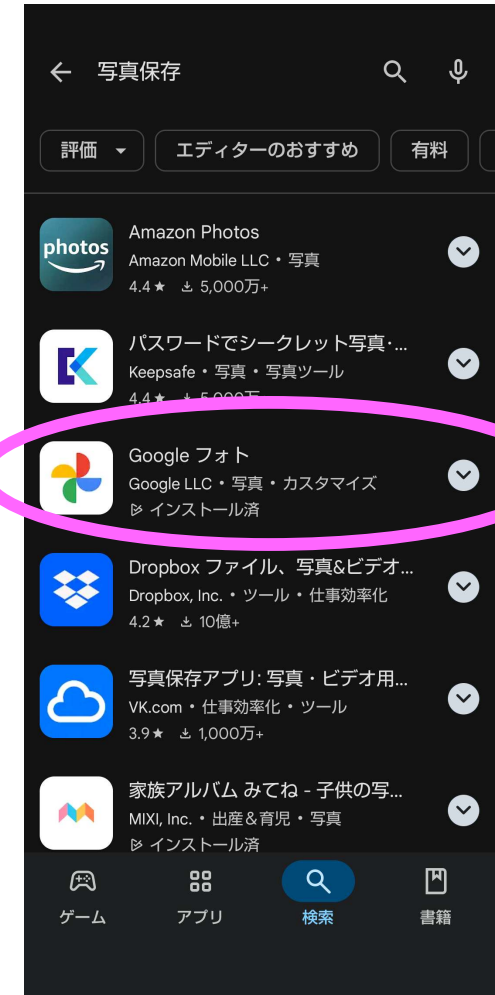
← 写真保存

評価 ▾ エディターのおすすめ 有料

photos
Amazon Photos
Amazon Mobile LLC • 写真
4.4★ 5,000万+

パスワードでシークレット写真･...
Keepsafe • 写真 • 写真ツール
4.4★ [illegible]

Google フォト
Google LLC • 写真 • カスタマイズ
インストール済

Dropbox ファイル、写真&ビデオ...
Dropbox, Inc. • ツール • 仕事効率化
4.2★ 10億+

写真保存アプリ: 写真・ビデオ用...
VK.com • 仕事効率化 • ツール
3.9★ 1,000万+

家族アルバム みてね - 子供の写...
MIXI, Inc. • 出産＆育児 • 写真
インストール済

ゲーム アプリ 検索 書籍